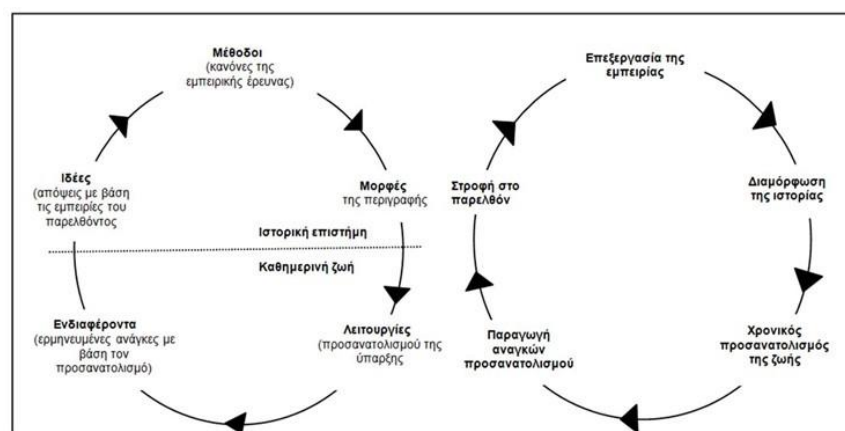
Μέθοδοι
(κανόνες της εμπειρικής έρευνας)

Ιδέες
(απόψεις με βάση τις εμπειρίες του παρελθόντος

Μορφές
της περιγραφής

Ιστορική επιστήμη

Καθημερινή ζωή

Ενδιαφέροντα
(ερμηνευμένες ανάγκες με βάση τον προσανατολισμό)

Λειτουργίες
(προσανατολισμού της ύπαρξης

Επεξεργασία της εμπειρίας

Στροφή στο παρελθόν

Διαμόρφωση της ιστορίας

Παραγωγή αναγκών προσανατολισμού

Χρονικός προσανατολισμός της ζωής